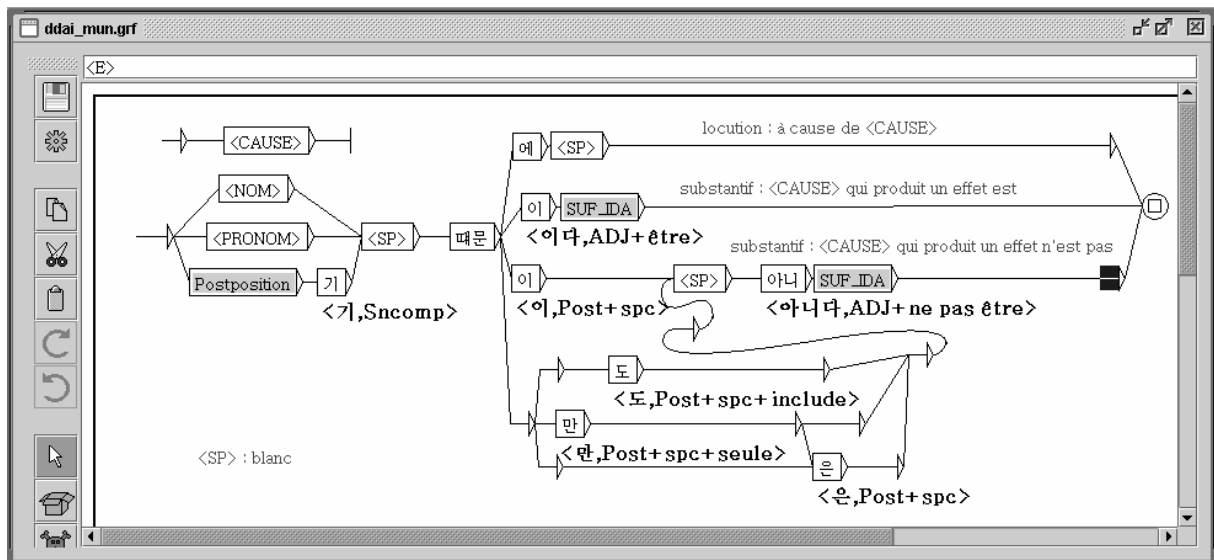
ddai_mun.grf

<E>

<CAUSE>

<NOM>

<PRONOM>

Postposition

기

<기,Sncomp>

<SP>

때문

에

<SP>

locution : à cause de <CAUSE>

이

SUF_IDA

substantif : <CAUSE> qui produit un effet est

<이다,ADJ+être>

substantif : <CAUSE> qui produit un effet n'est pas

이

<SP>

아니

SUF_IDA

<이,Post+spc>

<아니다,ADJ+ne pas être>

도

<도,Post+spc+include>

만

<만,Post+spc+seule>

은

<은,Post+spc>

<SP> : blanc